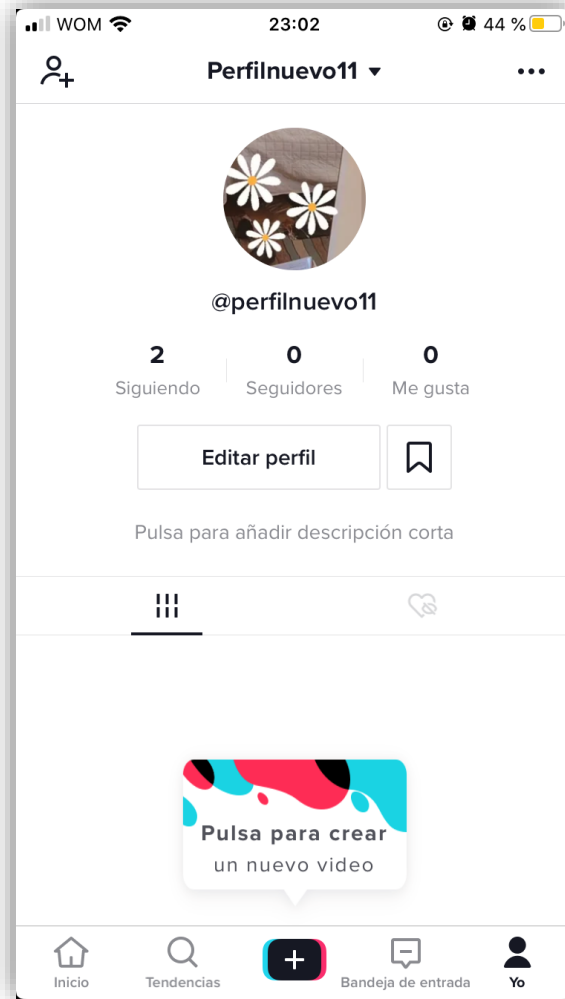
WOM 23:02 44 %

Perfilnuevo11

@perfilnuevo11

2
Siguiendo

0
Seguidores

0
Me gusta

Editar perfil

Pulsa para añadir descripción corta

Pulsa para crear
un nuevo video

Inicio
Tendencias
+
Bandeja de entrada
Yo